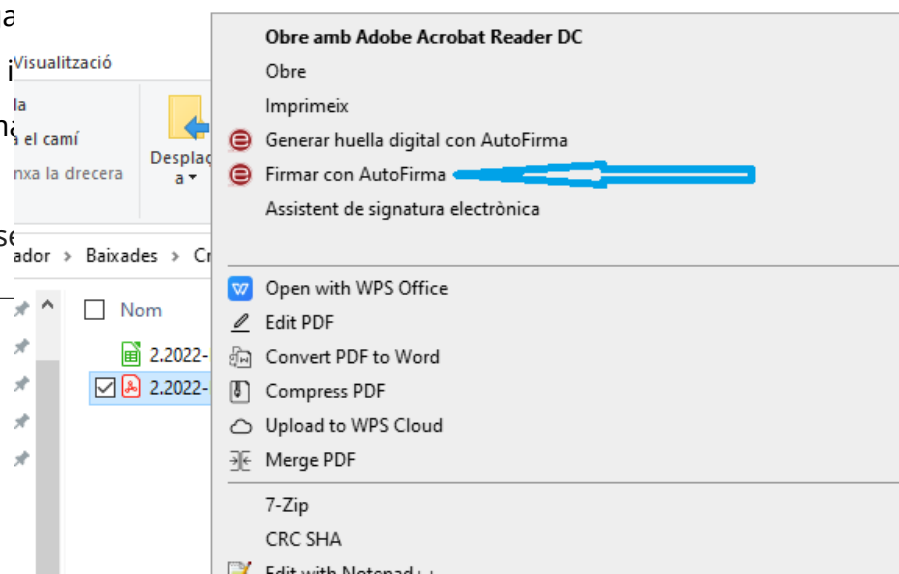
a
Visualització
i
la
a el camí
nxa la drecera
Desplaça a
se
ador > Baixades > Cr
Nom
2.2022-
2.2022-

Obre amb Adobe Acrobat Reader DC
Obre
Imprimeix
Generar huella digital con AutoFirma
Firmar con AutoFirma
Assistent de signatura electrònica

Open with WPS Office
Edit PDF
Convert PDF to Word
Compress PDF
Upload to WPS Cloud
Merge PDF

7-Zip
CRC SHA
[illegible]